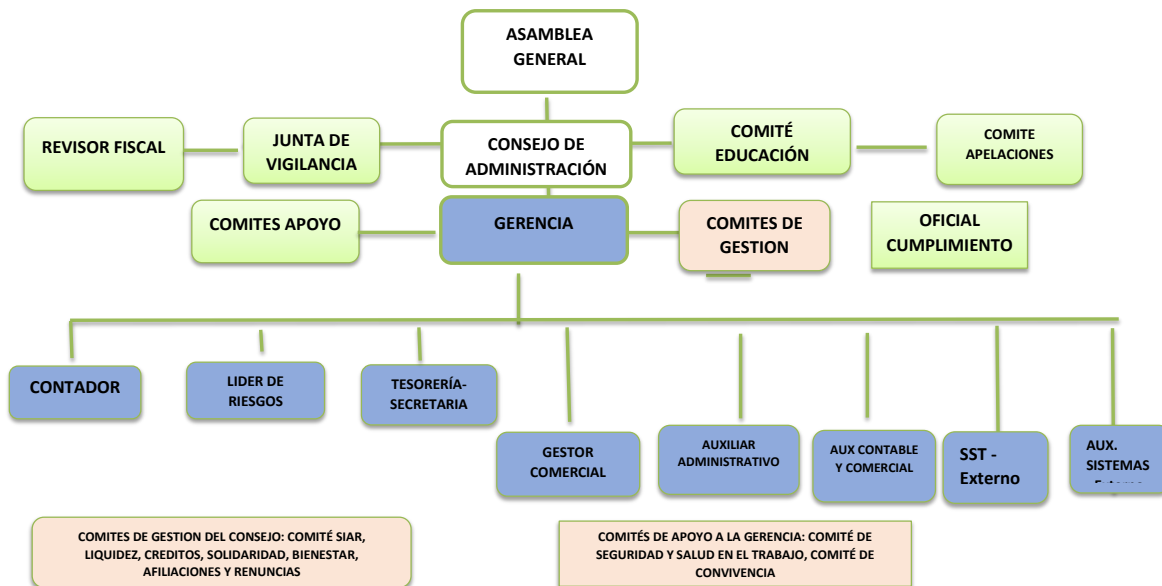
ASAMBLEA GENERAL

REVISOR FISCAL

JUNTA DE VIGILANCIA

CONSEJO DE ADMINISTRACIÓN

COMITÉ EDUCACIÓN

COMITE APELACIONES

COMITES APOYO

GERENCIA

COMITES DE GESTION

OFICIAL CUMPLIMIENTO

CONTADOR

LIDER DE RIESGOS

TESORERÍA-SECRETARIA

GESTOR COMERCIAL

AUXILIAR ADMINISTRATIVO

AUX CONTABLE Y COMERCIAL

SST - Externo

AUX. SISTEMAS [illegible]

COMITES DE GESTION DEL CONSEJO: COMITÉ SIAR, LIQUIDEZ, CREDITOS, SOLIDARIDAD, BIENESTAR, AFILIACIONES Y RENUNCIAS

COMITÉS DE APOYO A LA GERENCIA: COMITÉ DE SEGURIDAD Y SALUD EN EL TRABAJO, COMITÉ DE CONVIVENCIA